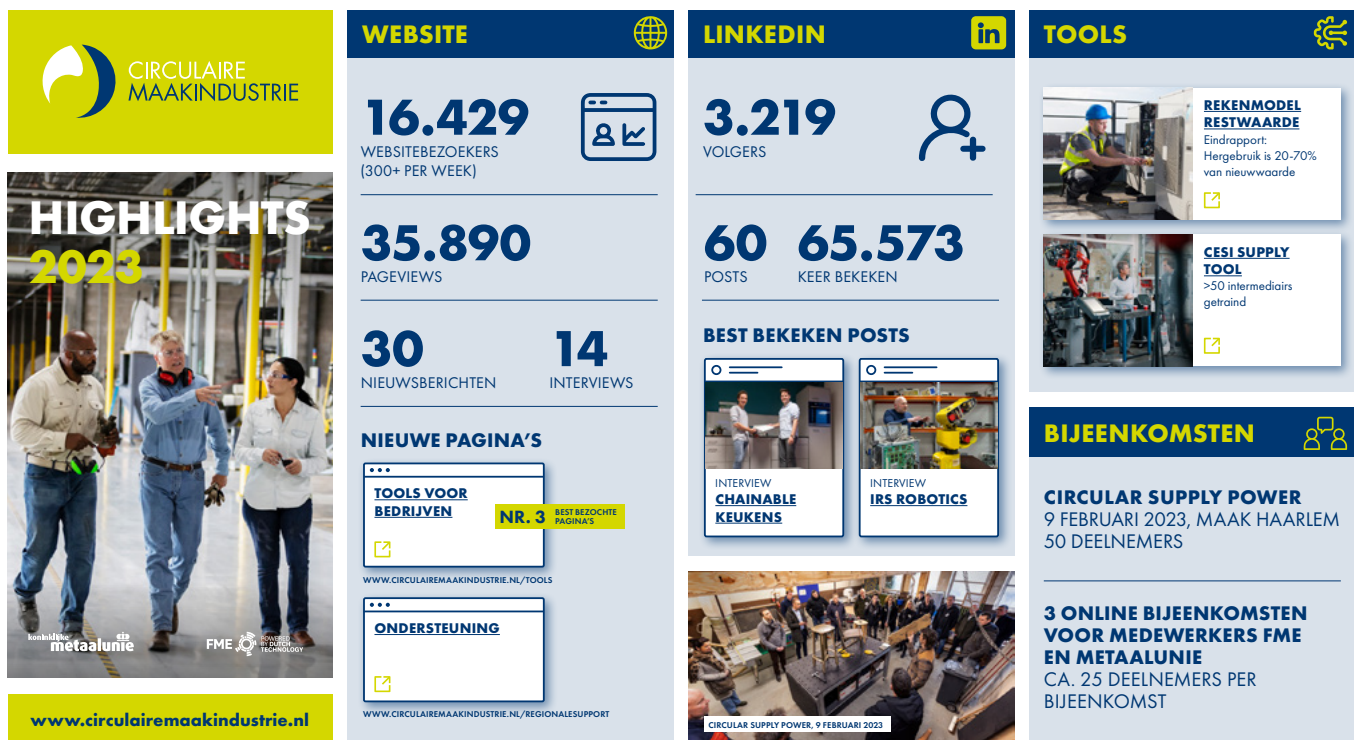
CIRCULAIRE MAAKINDUSTRIE

HIGHLIGHTS 2023

koninklijke metaalunie

FME POWERED BY DUTCH TECHNOLOGY

www.circulairemaakindustrie.nl

WEBSITE

16.429
WEBSITEBEZOEKERS (300+ PER WEEK)

35.890
PAGEVIEWS

30
NIEUWSBERICHTEN

14
INTERVIEWS

NIEUWE PAGINA'S

TOOLS VOOR BEDRIJVEN

NR. 3 BEST BEZOCHTE PAGINA'S

WWW.CIRCULAIREMAAKINDUSTRIE.NL/TOOLS

ONDERSTEUNING

WWW.CIRCULAIREMAAKINDUSTRIE.NL/REGIONALESUPPORT

LINKEDIN

3.219
VOLGERS

60
POSTS

65.573
KEER BEKEKEN

BEST BEKEKEN POSTS

INTERVIEW
CHAINABLE KEUKENS

INTERVIEW
IRS ROBOTICS

CIRCULAR SUPPLY POWER, 9 FEBRUARI 2023

TOOLS

REKENMODEL RESTWAARDE
Eindrapport: Hergebruik is 20-70% van nieuwwaarde

CESI SUPPLY TOOL
>50 intermediairs getraind

BIJEENKOMSTEN

CIRCULAR SUPPLY POWER
9 FEBRUARI 2023, MAAK HAARLEM
50 DEELNEMERS

3 ONLINE BIJEENKOMSTEN VOOR MEDEWERKERS FME EN METAALUNIE
CA. 25 DEELNEMERS PER BIJEENKOMST